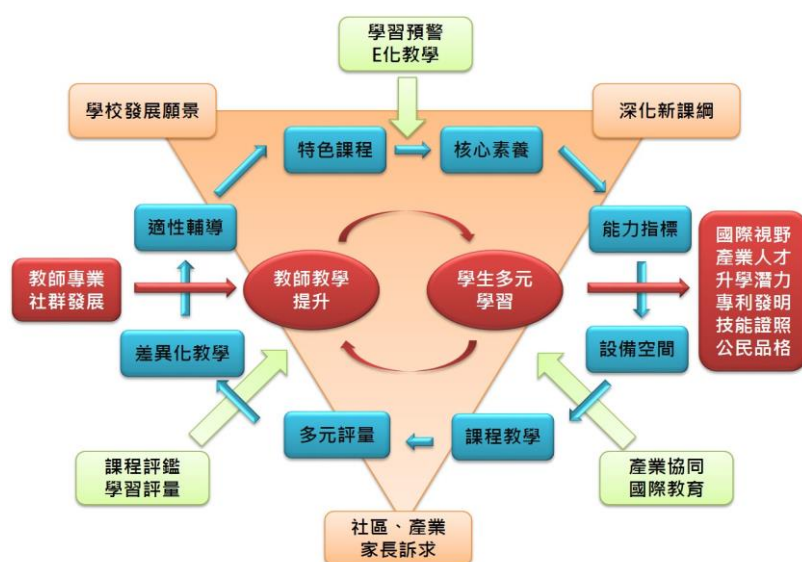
學習預警
E化教學

學校發展願景

深化新課綱

特色課程

核心素養

適性輔導

能力指標

國際視野
產業人才
升學潛力
專利發明
技能證照
公民品格

教師專業
社群發展

教師教學
提升

學生多元
學習

差異化教學

設備空間

多元評量

課程教學

課程評鑑
學習評量

產業協同
國際教育

社區、產業
家長訴求